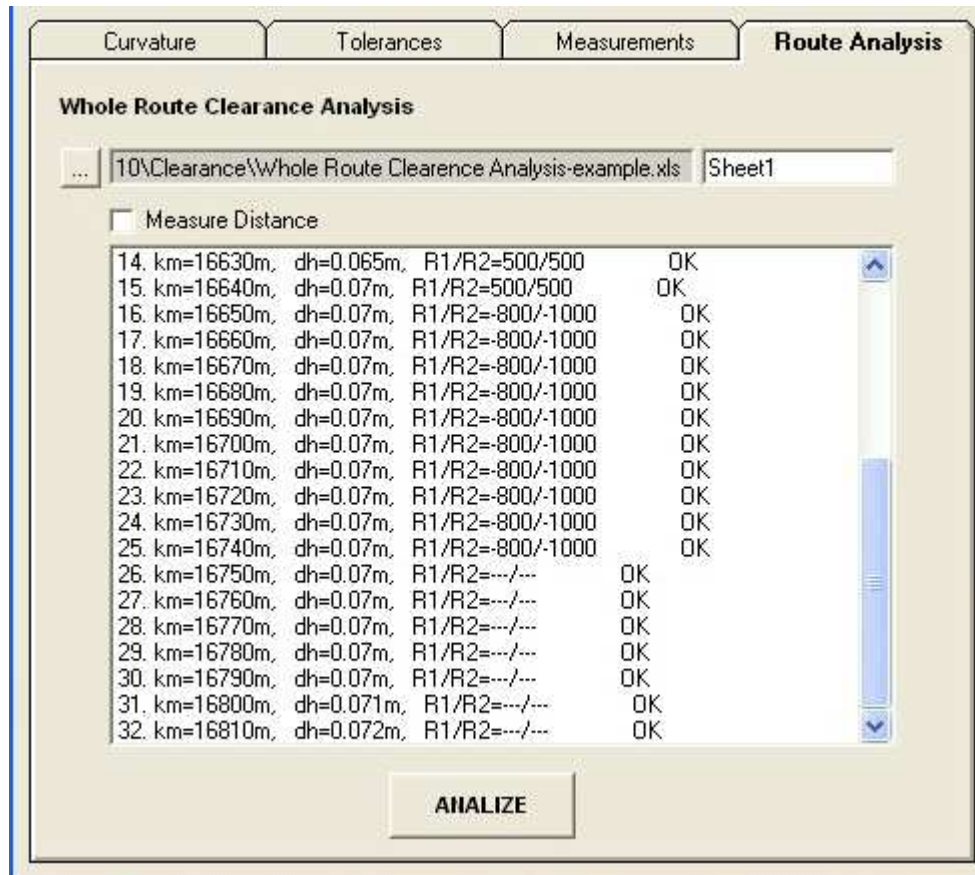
Curvature | Tolerances | Measurements | Route Analysis

Whole Route Clearance Analysis

... 10\Clearance\Whole Route Clearence Analysis-example.xls Sheet1

Measure Distance

14. km=16630m, dh=0.065m, R1/R2=500/500 OK
15. km=16640m, dh=0.07m, R1/R2=500/500 OK
16. km=16650m, dh=0.07m, R1/R2=-800/-1000 OK
17. km=16660m, dh=0.07m, R1/R2=-800/-1000 OK
18. km=16670m, dh=0.07m, R1/R2=-800/-1000 OK
19. km=16680m, dh=0.07m, R1/R2=-800/-1000 OK
20. km=16690m, dh=0.07m, R1/R2=-800/-1000 OK
21. km=16700m, dh=0.07m, R1/R2=-800/-1000 OK
22. km=16710m, dh=0.07m, R1/R2=-800/-1000 OK
23. km=16720m, dh=0.07m, R1/R2=-800/-1000 OK
24. km=16730m, dh=0.07m, R1/R2=-800/-1000 OK
25. km=16740m, dh=0.07m, R1/R2=-800/-1000 OK
26. km=16750m, dh=0.07m, R1/R2=---/--- OK
27. km=16760m, dh=0.07m, R1/R2=---/--- OK
28. km=16770m, dh=0.07m, R1/R2=---/--- OK
29. km=16780m, dh=0.07m, R1/R2=---/--- OK
30. km=16790m, dh=0.07m, R1/R2=---/--- OK
31. km=16800m, dh=0.071m, R1/R2=---/--- OK
32. km=16810m, dh=0.072m, R1/R2=---/--- OK

ANALIZE